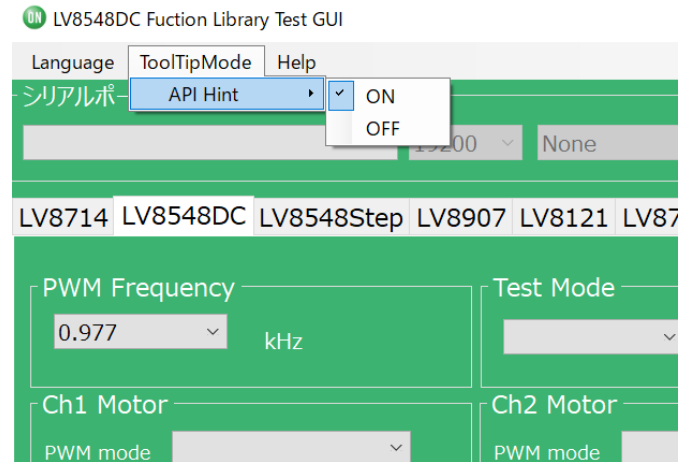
ON LV8548DC Fuction Library Test GUI

Language ToolTipMode Help

シリアルポー

API Hint

✓ ON

OFF

19200

None

LV8714 LV8548DC LV8548Step LV8907 LV8121 LV87

PWM Frequency

0.977

kHz

Test Mode

Ch1 Motor

PWM mode

Ch2 Motor

PWM mode